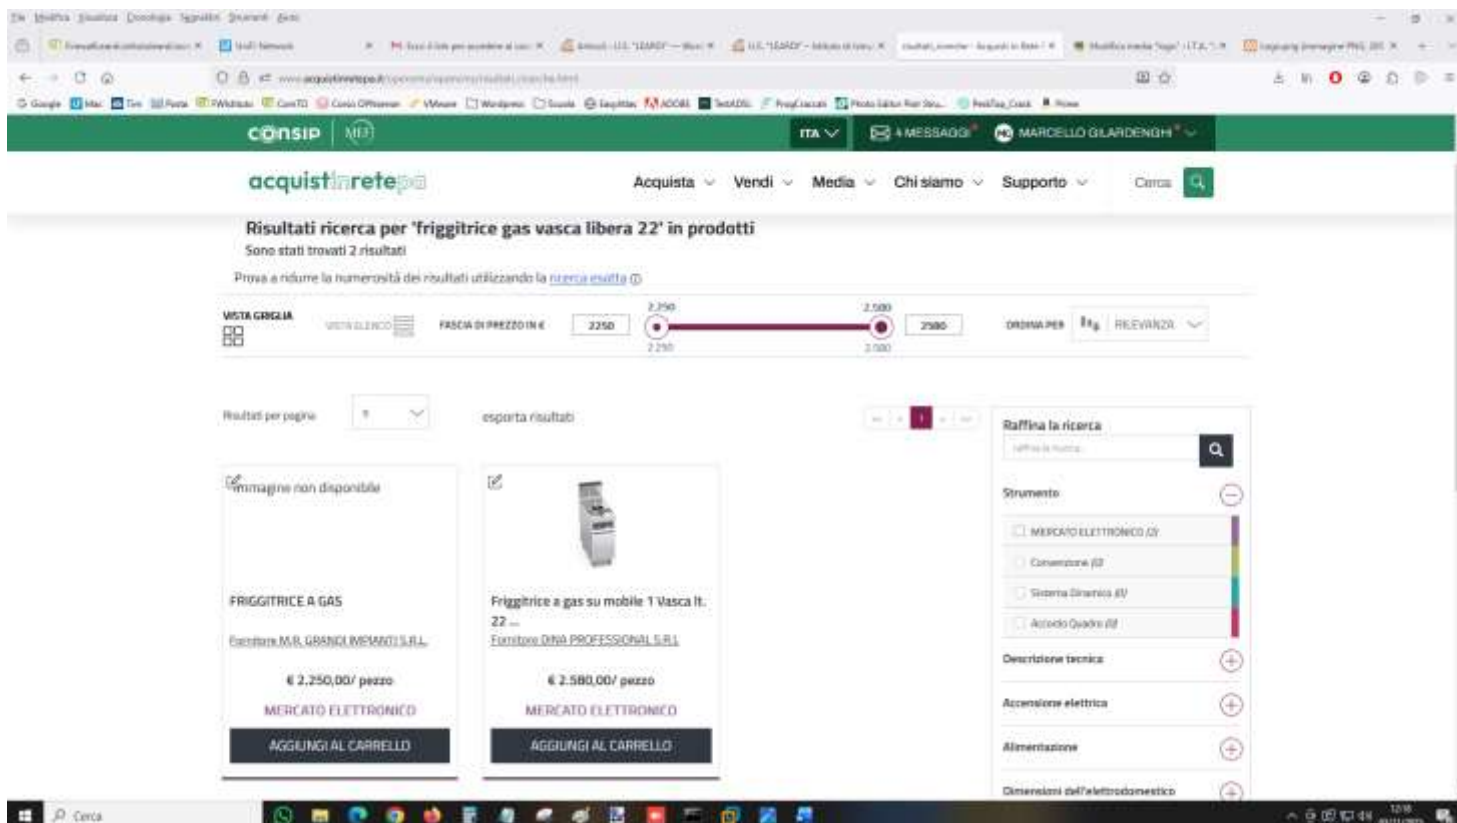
consip | MEF

ITA 4 MESSAGGI MARCELLO GILARDENGHI

acquistinretepa

Acquista Vendi Media Chi siamo Supporto Cerca

Risultati ricerca per 'friggitrice gas vasca libera 22' in prodotti

Sono stati trovati 2 risultati

Prova a ridurre la numerosità dei risultati utilizzando la ricerca esatta

VISTA GRIGLIA VISTA ELENCO FASCIA DI PREZZO IN € 2250 2.250 2.580 2580 ORDINA PER RILEVANZA

Risultati per pagina esporta risultati

1

Raffina la ricerca

Strumento

MERCATO ELETTRONICO (2)

Convenzione (0)

Sistema Dinamico (0)

Accordo Quadro (0)

Descrizione tecnica

Accensione elettrica

Alimentazione

Dimensioni dell'elettrodomestico

Immagine non disponibile

FRIGGITRICE A GAS

Fornitore M.R. GRANDI IMPIANTI S.R.L.

€ 2.250,00/ pezzo

MERCATO ELETTRONICO

AGGIUNGI AL CARRELLO

Friggitrice a gas su mobile 1 Vasca lt. 22 ...

Fornitore DINA PROFESSIONAL S.R.L.

€ 2.580,00/ pezzo

MERCATO ELETTRONICO

AGGIUNGI AL CARRELLO

Cerca